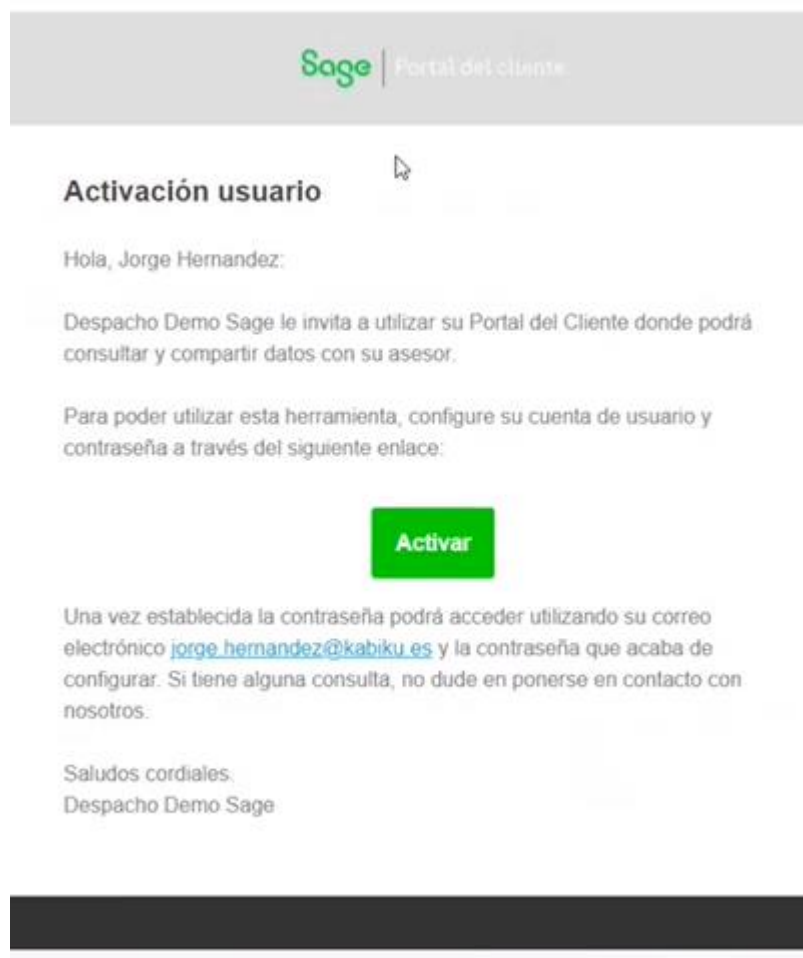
Sage | Portal del cliente

Activación usuario

Hola, Jorge Hernandez:

Despacho Demo Sage le invita a utilizar su Portal del Cliente donde podrá consultar y compartir datos con su asesor.

Para poder utilizar esta herramienta, configure su cuenta de usuario y contraseña a través del siguiente enlace:

Activar

Una vez establecida la contraseña podrá acceder utilizando su correo electrónico jorge.hernandez@kabiku.es y la contraseña que acaba de configurar. Si tiene alguna consulta, no dude en ponerse en contacto con nosotros.

Saludos cordiales.
Despacho Demo Sage